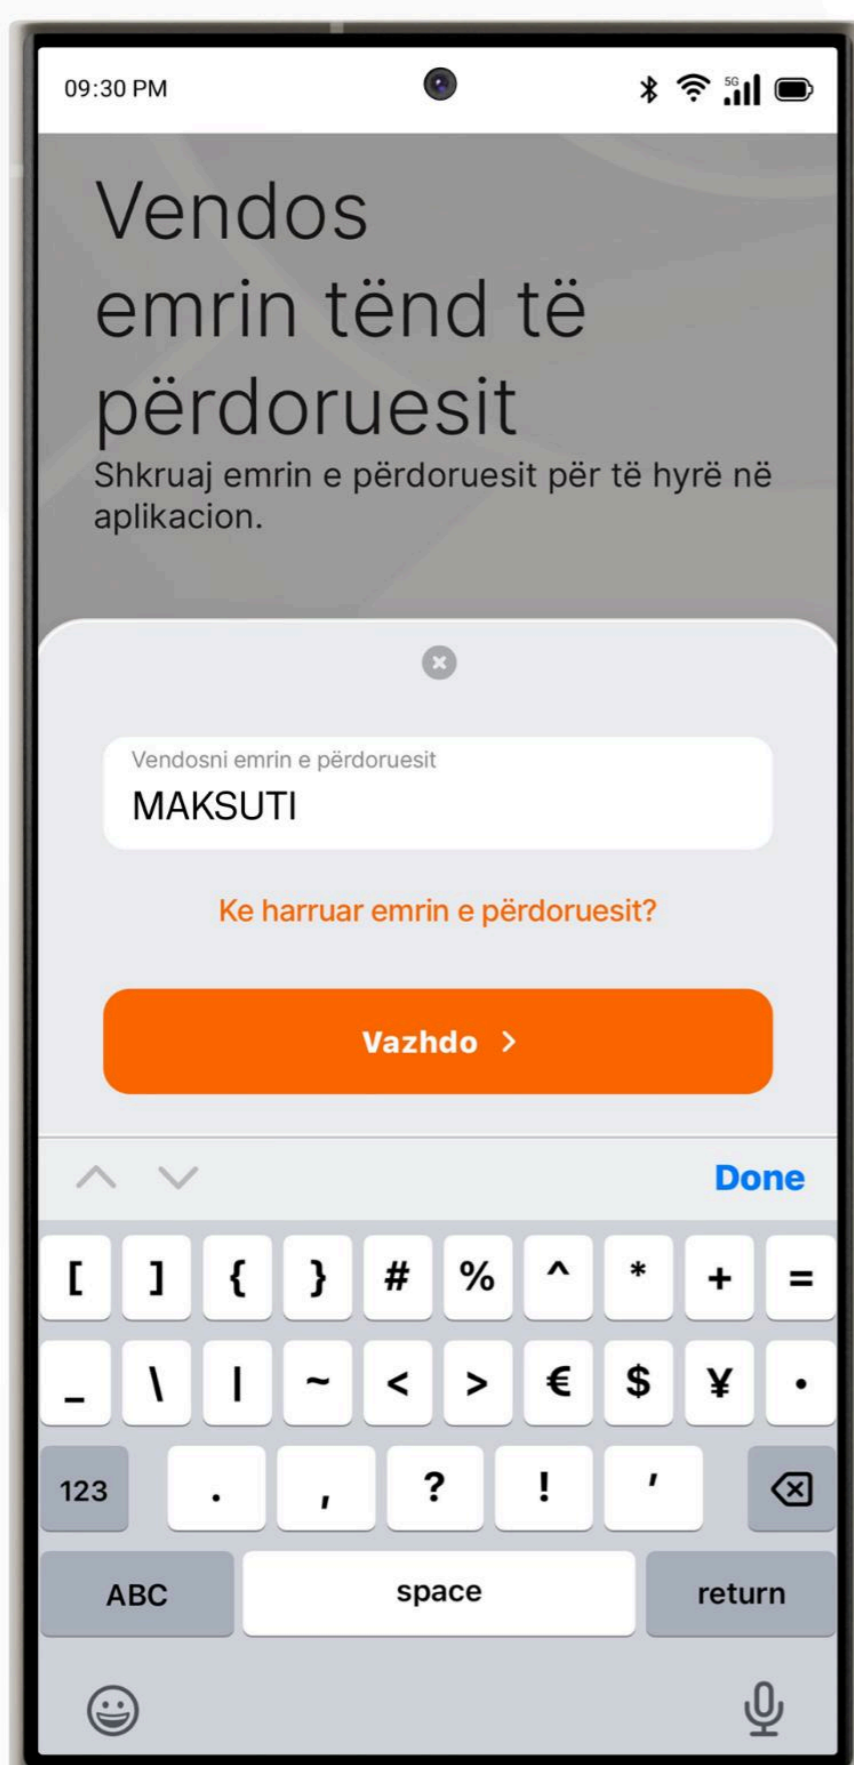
09:30 PM

5G

Vendos emrin tënd të përdoruesit

Shkruaj emrin e përdoruesit për të hyrë në aplikacion.

Vendosni emrin e përdoruesit

MAKSUTI

Ke harruar emrin e përdoruesit?

Vazhdo >

Done

[ ] { } # % ^ * + =

_ \ | ~ < > € $ ¥ •

123 . , ? ! '

ABC space return